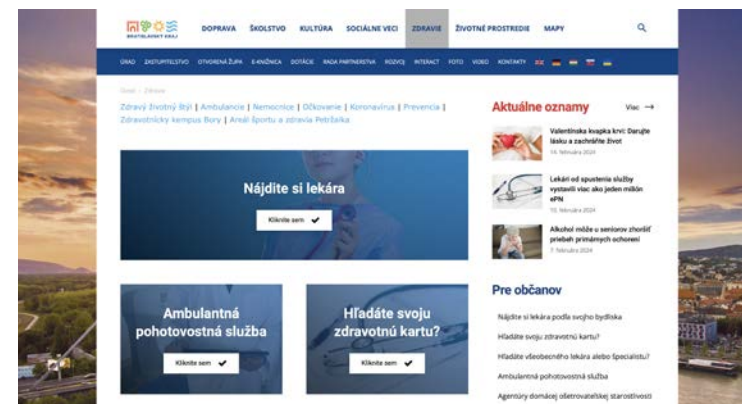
BRATISLAVSKÝ KRAJ

DOPRAVA ŠKOLSTVO KULTÚRA SOCIÁLNE VECI ZDRAVIE ŽIVOTNÉ PROSTREDIE MAPY

ÚRAD ZASTUPITEĽSTVO OTVORENÁ ŽUPA E-KNIŽNICA DOTÁCIE RADA PARTNERSTVA ROZVOJ INTERACT FOTO VIDEO KONTAKTY

Úvod › Zdravie

Zdravý životný štýl | Ambulancie | Nemocnice | Očkovanie | Koronavírus | Prevencia | Zdravotnícky kampus Bory | Areál športu a zdravia Petržalka

Nájdite si lekára

Kliknite sem

Ambulantná pohotovostná služba

Kliknite sem

Hľadáte svoju zdravotnú kartu?

Kliknite sem

Aktuálne oznamy

Viac

Valentínska kvapka krvi: Darujte lásku a zachráňte život

14. februára 2024

Lekári od spustenia služby vystavili viac ako jeden milión ePN

13. februára 2024

Alkohol môže u seniorov zhoršiť priebeh primárnych ochorení

7. februára 2024

Pre občanov

Nájdite si lekára podľa svojho bydliska

Hľadáte svoju zdravotnú kartu?

Hľadáte všeobecného lekára alebo špecialistu?

Ambulantná pohotovostná služba

Agentúry domácej ošetrovateľskej starostlivosti